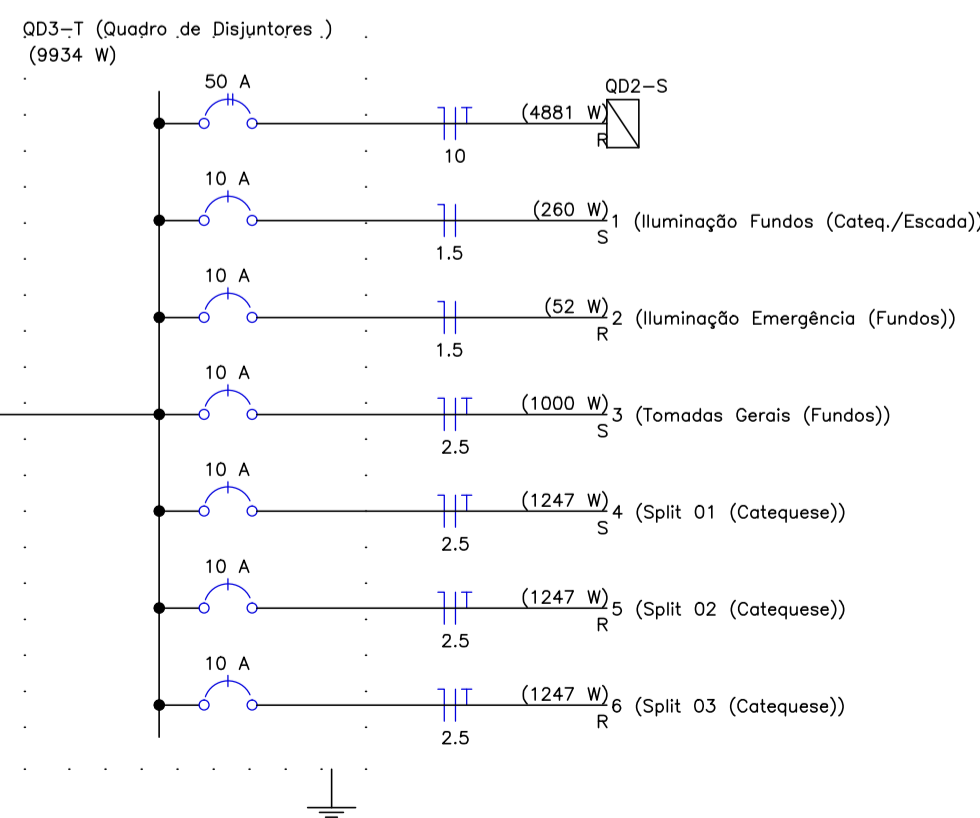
QD3–T (Quadro de Disjuntores )
(9934 W)

50 A
10
(4881 W)
R
QD2–S

10 A
1.5
(260 W)
S
1 (Iluminação Fundos (Cateq./Escada))

10 A
1.5
(52 W)
R
2 (Iluminação Emergência (Fundos))

10 A
2.5
(1000 W)
S
3 (Tomadas Gerais (Fundos))

10 A
2.5
(1247 W)
S
4 (Split 01 (Catequese))

10 A
2.5
(1247 W)
R
5 (Split 02 (Catequese))

10 A
2.5
(1247 W)
R
6 (Split 03 (Catequese))